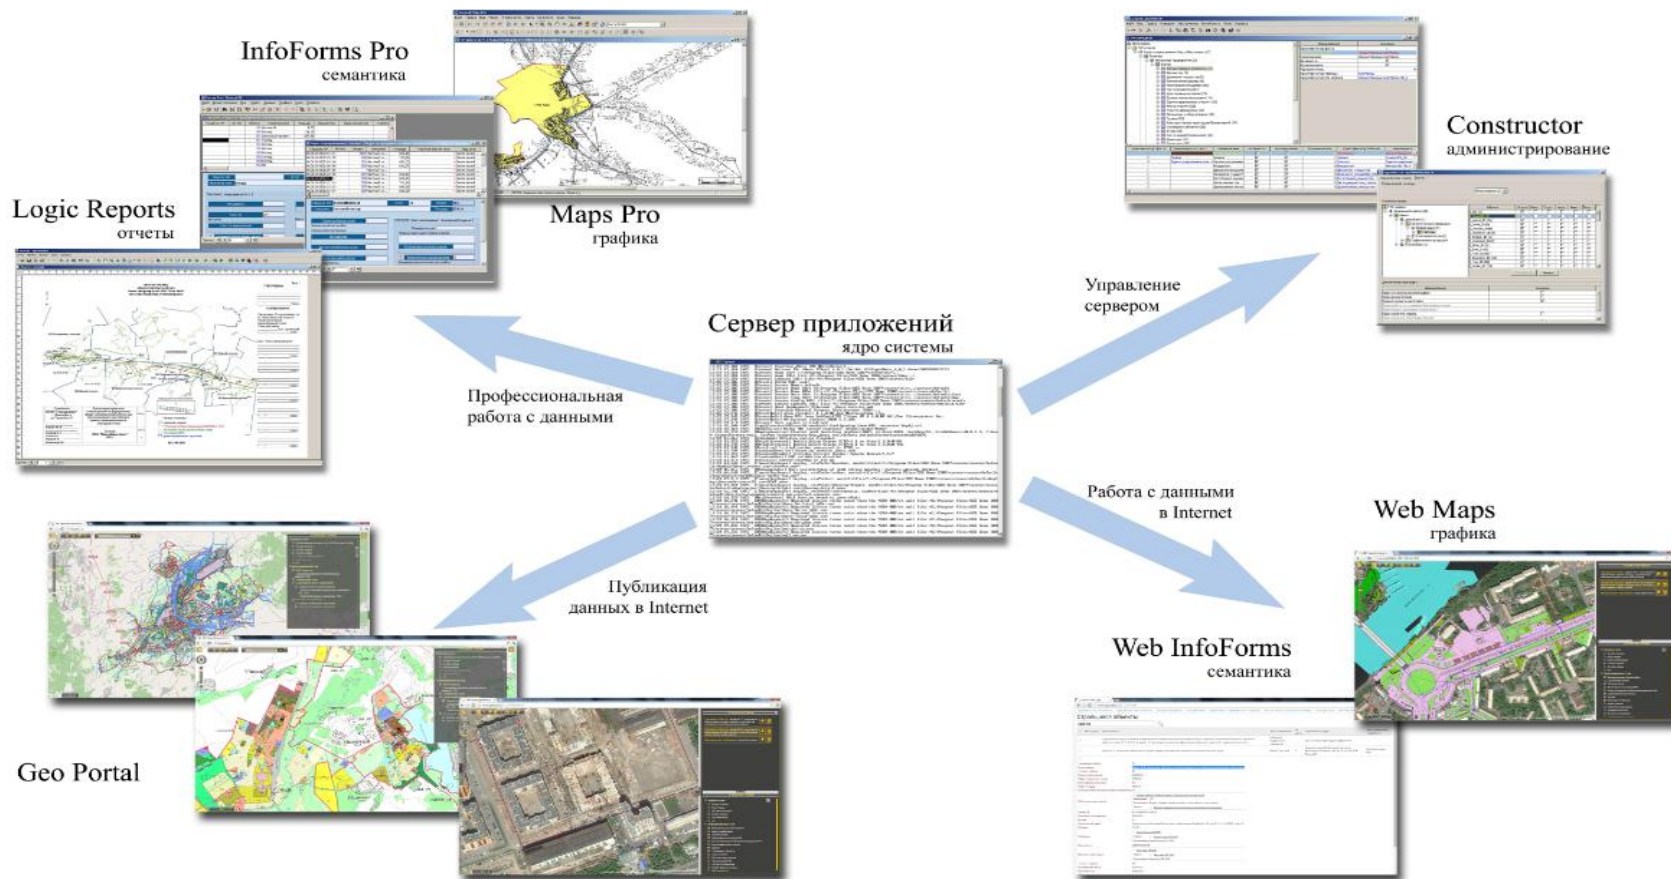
InfoForms Pro
семантика

Maps Pro
графика

Logic Reports
отчеты

Constructor
администрирование

Управление сервером

Сервер приложений
ядро системы

Профессиональная работа с данными

Работа с данными в Internet

Web Maps
графика

Публикация данных в Internet

Web InfoForms
семантика

Geo Portal